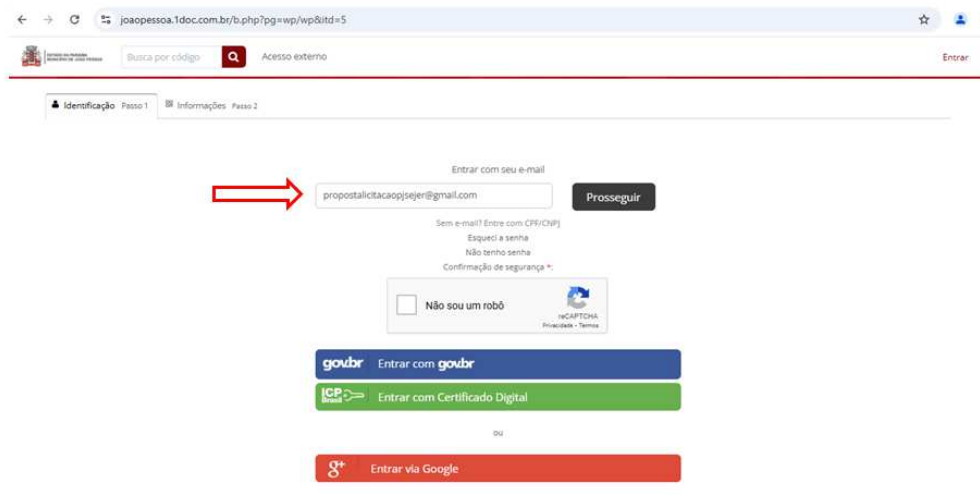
joaopessoa.1doc.com.br/b.php?pg=wp/wp&itd=5

ESTADO DA PARAÍBA
MUNICÍPIO DE JOÃO PESSOA

Busca por código

Acesso externo

Entrar

Identificação Passo 1

Informações Passo 2

Entrar com seu e-mail

propostalicitacaopjsejer@gmail.com

Prosseguir

Sem e-mail? Entre com CPF/CNPJ

Esqueci a senha

Não tenho senha

Confirmação de segurança *:

Não sou um robô

reCAPTCHA
Privacidade - Termos

gov.br Entrar com gov.br

ICP Brasil Entrar com Certificado Digital

ou

g+ Entrar via Google